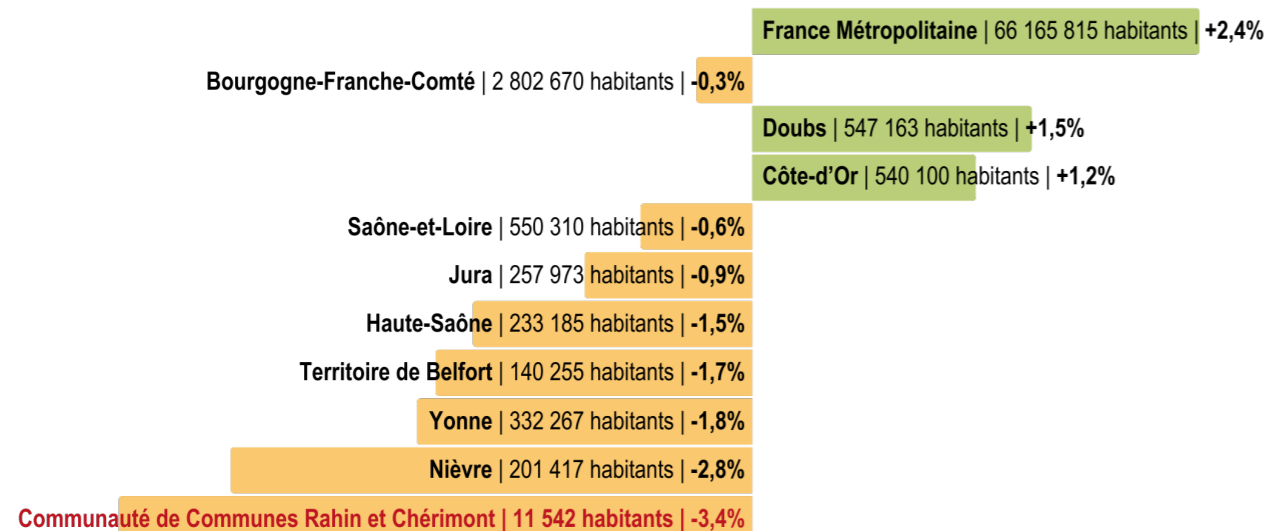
France Métropolitaine | 66 165 815 habitants | +2,4%

Bourgogne-Franche-Comté | 2 802 670 habitants | -0,3%

Doubs | 547 163 habitants | +1,5%

Côte-d'Or | 540 100 habitants | +1,2%

Saône-et-Loire | 550 310 habitants | -0,6%

Jura | 257 973 habitants | -0,9%

Haute-Saône | 233 185 habitants | -1,5%

Territoire de Belfort | 140 255 habitants | -1,7%

Yonne | 332 267 habitants | -1,8%

Nièvre | 201 417 habitants | -2,8%

Communauté de Communes Rahin et Chérimont | 11 542 habitants | -3,4%